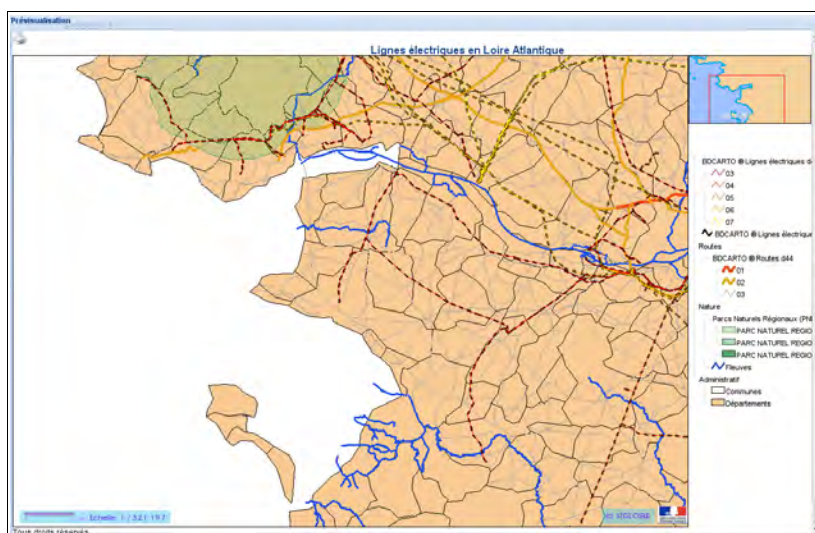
Prévisualisation

Lignes électriques en Loire Atlantique

BDCARTO ® Lignes électriques d
03
04
05
06
07
BDCARTO ® Lignes électrique
Routes
BDCARTO ® Routes d44
01
02
03
Nature
Parcs Naturels Régionaux (PN
PARC NATUREL REGIO
PARC NATUREL REGIO
PARC NATUREL REGIO
Fleuves
Administratif
Communes
Départements

Echelle : 1 / 321 197

(c) GEOCORE

Tous droits réservés